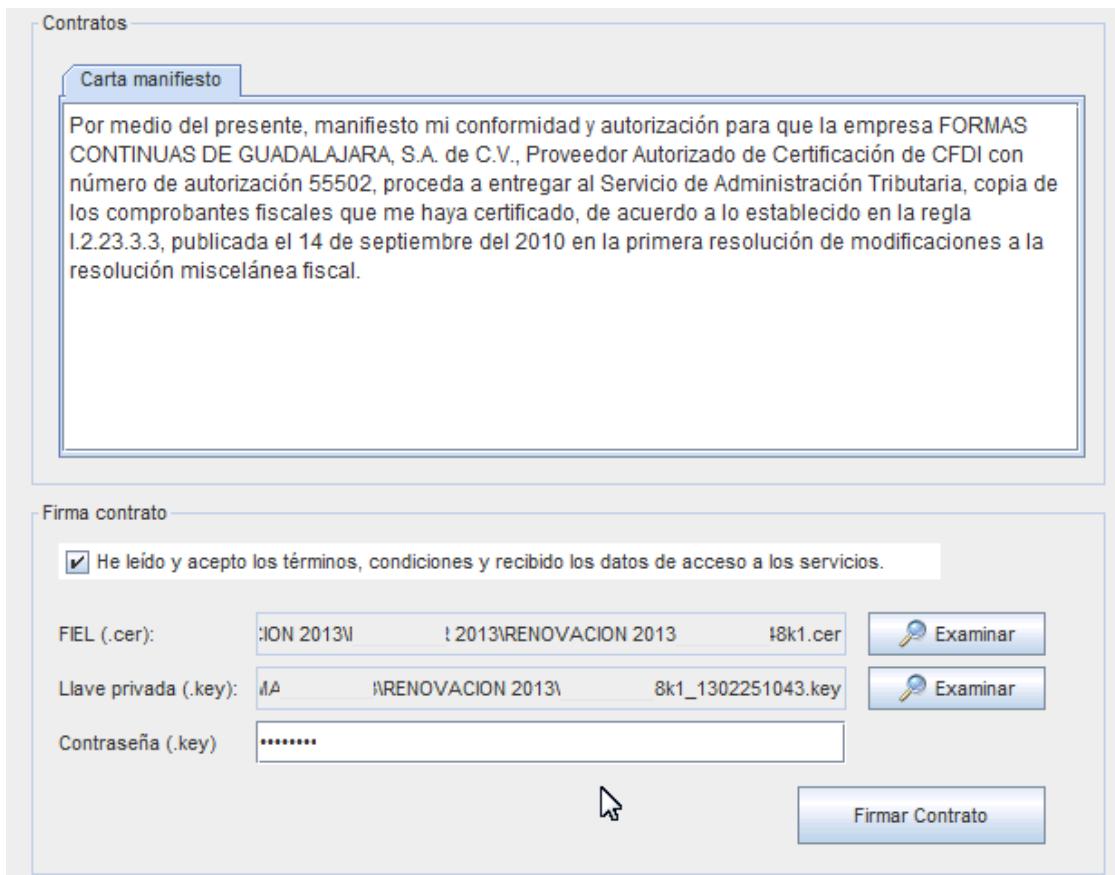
Contratos

Carta manifiesto

Por medio del presente, manifiesto mi conformidad y autorización para que la empresa FORMAS CONTINUAS DE GUADALAJARA, S.A. de C.V., Proveedor Autorizado de Certificación de CFDI con número de autorización 55502, proceda a entregar al Servicio de Administración Tributaria, copia de los comprobantes fiscales que me haya certificado, de acuerdo a lo establecido en la regla I.2.23.3.3, publicada el 14 de septiembre del 2010 en la primera resolución de modificaciones a la resolución miscelánea fiscal.

Firma contrato

He leído y acepto los términos, condiciones y recibido los datos de acceso a los servicios.

FIEL (.cer): :ION 2013\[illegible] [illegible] 2013\RENOVACION 2013 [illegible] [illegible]8k1.cer

Examinar

Llave privada (.key): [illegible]A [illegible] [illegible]\RENOVACION 2013\ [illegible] 8k1_1302251043.key

Examinar

Contraseña (.key) ••••••••

Firmar Contrato